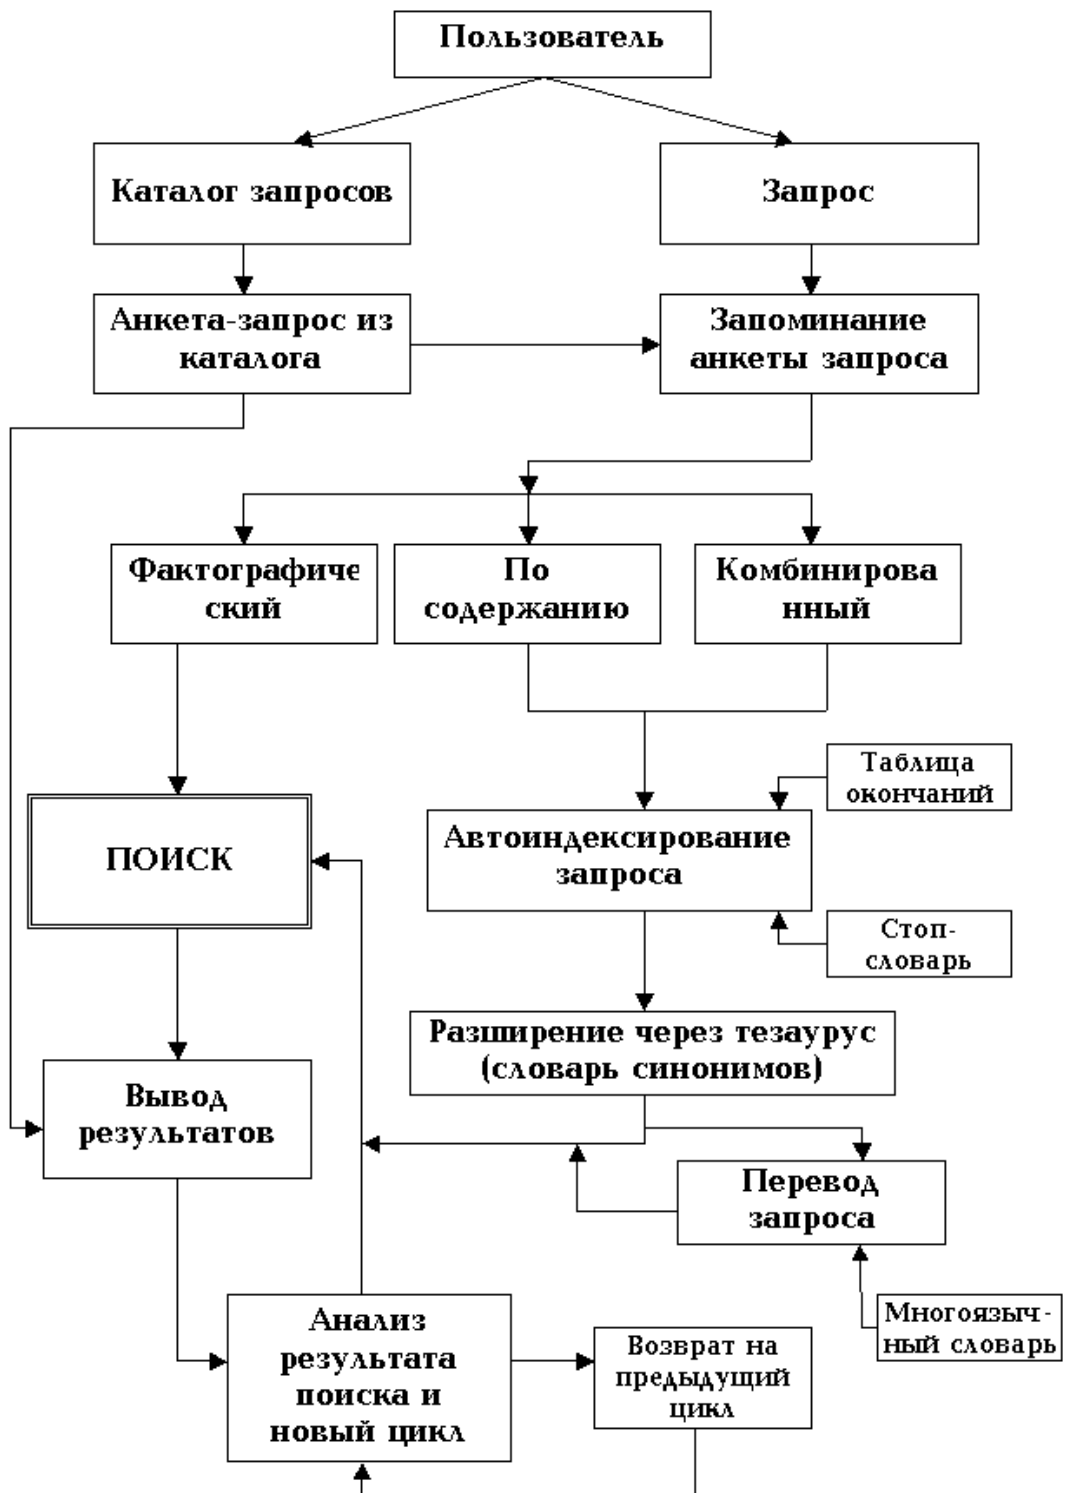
Пользователь

Каталог запросов

Запрос

Анкета-запрос из каталога

Запоминание анкеты запроса

Фактографиче ский

По содержанию

Комбинирова нный

Таблица окончаний

ПОИСК

Автоиндексирование запроса

Стоп-словарь

Разширение через тезаурус (словарь синонимов)

Вывод результатов

Перевод запроса

Многоязыч-ный словарь

Анализ результата поиска и новый цикл

Возврат на предыдущий цикл